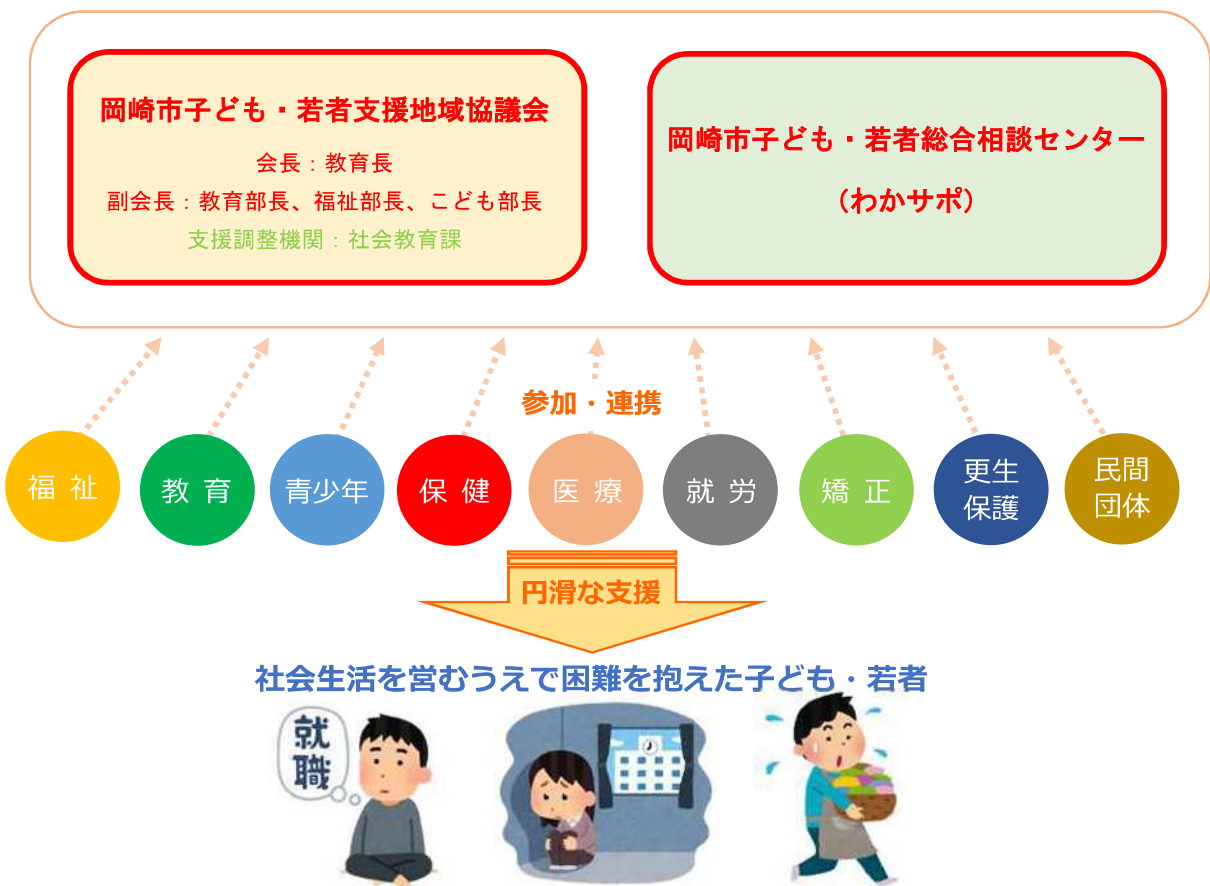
岡崎市子ども・若者支援地域協議会

会長：教育長

副会長：教育部長、福祉部長、こども部長

支援調整機関：社会教育課

岡崎市子ども・若者総合相談センター

（わかサポ）

参加・連携

福祉

教育

青少年

保健

医療

就労

矯正

更生保護

民間団体

円滑な支援

社会生活を営むうえで困難を抱えた子ども・若者

就職